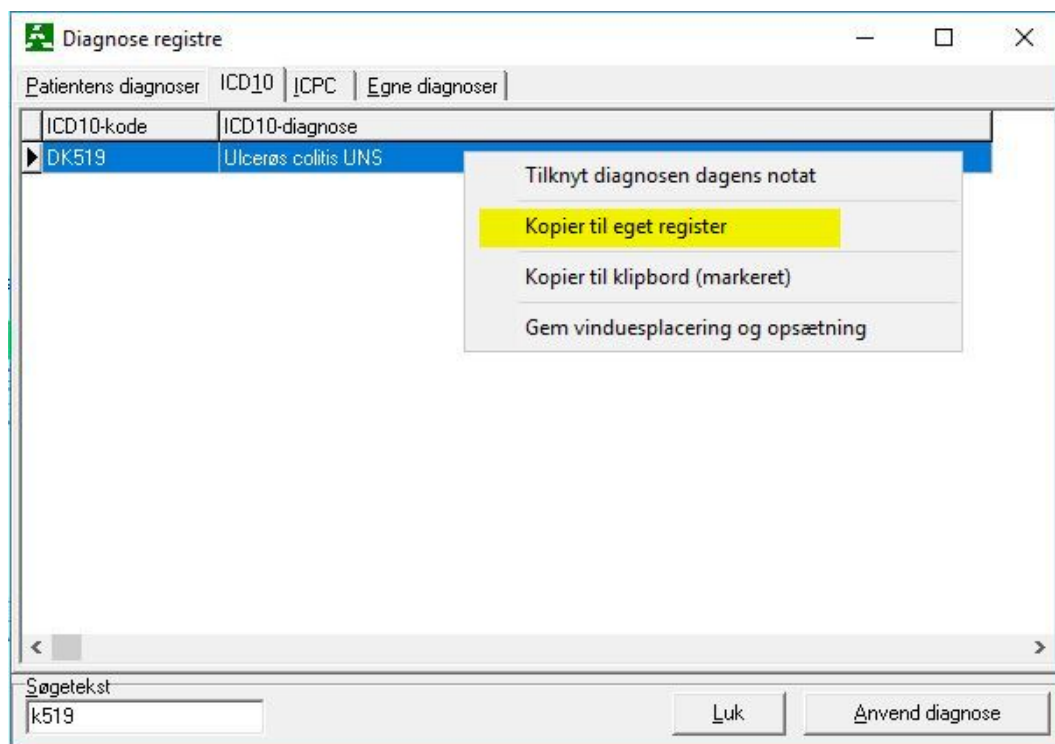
Diagnose registre

Patientens diagnoser | ICD10 | ICPC | Egne diagnoser

| ICD10-kode | ICD10-diagnose |
|---|---|
| DK519 | Ulcerøs colitis UNS |

Tilknyt diagnosen dagens notat

Kopier til eget register

Kopier til klipbord (markeret)

Gem vinduesplacering og opsætning

Søgetekst

k519

Luk

Anvend diagnose